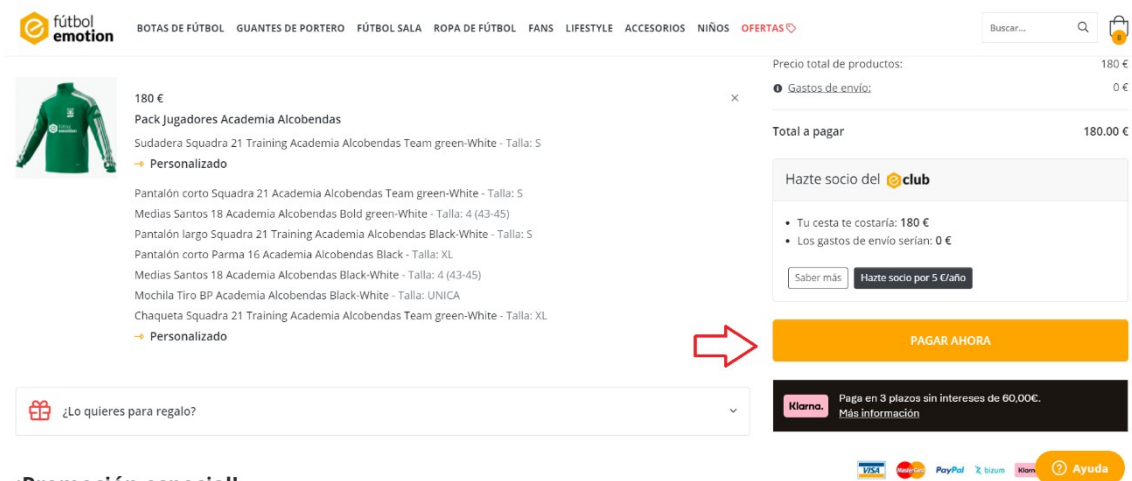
fútbol emotion

BOTAS DE FÚTBOL GUANTES DE PORTERO FÚTBOL SALA ROPA DE FÚTBOL FANS LIFESTYLE ACCESORIOS NIÑOS OFERTAS

Buscar...

0

180 €

Pack Jugadores Academia Alcobendas

Sudadera Squadra 21 Training Academia Alcobendas Team green-White - Talla: S

→ Personalizado

Pantalón corto Squadra 21 Academia Alcobendas Team green-White - Talla: S

Medias Santos 18 Academia Alcobendas Bold green-White - Talla: 4 (43-45)

Pantalón largo Squadra 21 Training Academia Alcobendas Black-White - Talla: S

Pantalón corto Parma 16 Academia Alcobendas Black - Talla: XL

Medias Santos 18 Academia Alcobendas Black-White - Talla: 4 (43-45)

Mochila Tiro BP Academia Alcobendas Black-White - Talla: UNICA

Chaqueta Squadra 21 Training Academia Alcobendas Team green-White - Talla: XL

→ Personalizado

×

Precio total de productos: 180 €

Gastos de envío: 0 €

Total a pagar 180.00 €

Hazte socio del club

• Tu cesta te costaría: 180 €

• Los gastos de envío serían: 0 €

Saber más

Hazte socio por 5 €/año

PAGAR AHORA

¿Lo quieres para regalo?

Klarna.

Paga en 3 plazos sin intereses de 60,00€.

Más información

VISA PayPal bizum Klarna

Ayuda

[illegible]